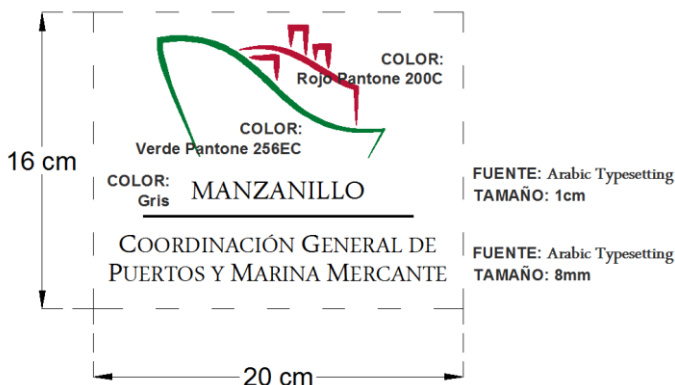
COLOR:
Rojo Pantone 200C

COLOR:
Verde Pantone 256EC

16 cm

COLOR:
Gris

MANZANILLO

COORDINACIÓN GENERAL DE PUERTOS Y MARINA MERCANTE

FUENTE: Arabic Typesetting
TAMAÑO: 1cm

FUENTE: Arabic Typesetting
TAMAÑO: 8mm

20 cm